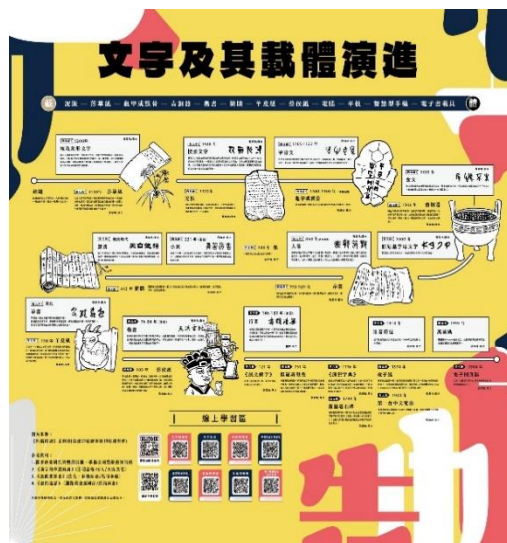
文字及其載體演進

泥版 — 莎草紙 — 龜甲或獸骨 — 青銅器 — 簡書 — 紙張 — 羊皮紙 — 活字印刷 — 電腦 — 平板 — 智慧型手機 — 電子書閱讀器

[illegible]

楔形文字

甲骨文

象形文字

金文

篆書

隸書

楷書

草書

行書

線上學習區

生

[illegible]